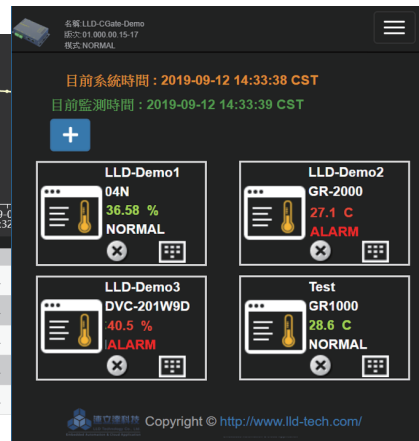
名稱:LLD-CGate-Demo
版次:01.000.00.15-17
模式:NORMAL

目前系統時間：2019-09-12 14:33:38 CST
目前監測時間：2019-09-12 14:33:39 CST

+

LLD-Demo1
04N
36.58 %
NORMAL

LLD-Demo2
GR-2000
27.1 C
ALARM

LLD-Demo3
DVC-201W9D
40.5 %
ALARM

Test
GR1000
28.6 C
NORMAL

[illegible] Copyright © http://www.lld-tech.com/